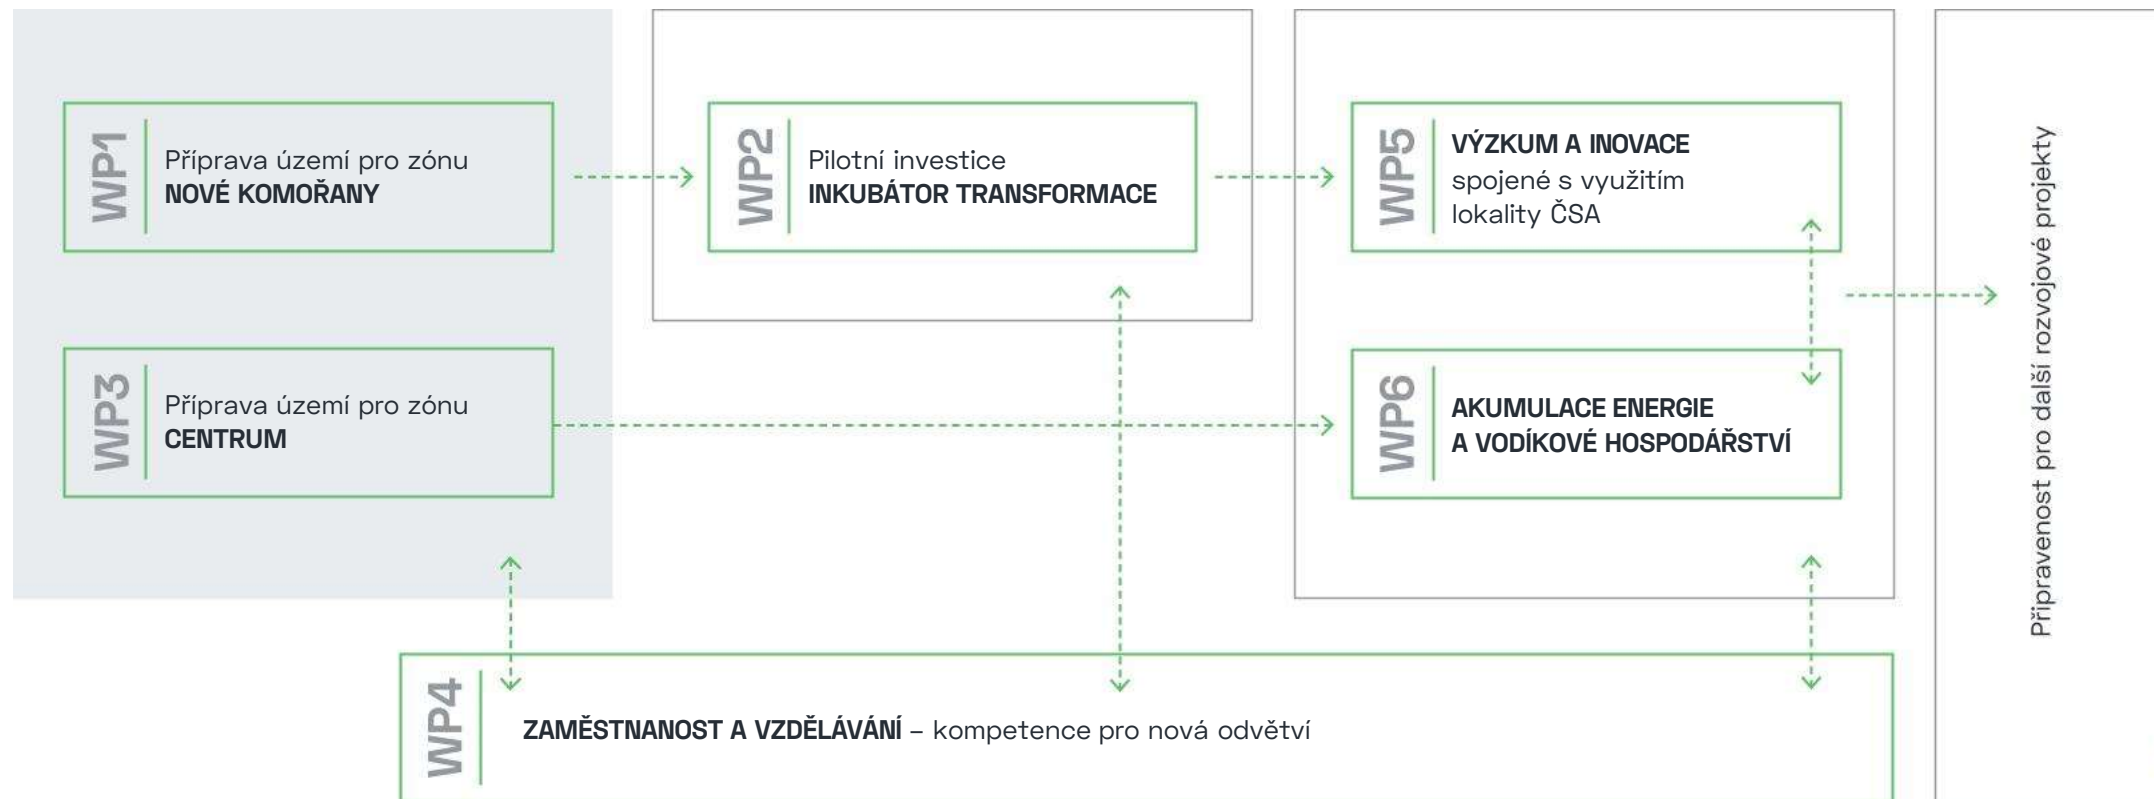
WP1
Příprava území pro zónu
NOVÉ KOMOŘANY

WP2
Pilotní investice
INKUBÁTOR TRANSFORMACE

WP5
VÝZKUM A INOVACE
spojené s využitím lokality ČSA

WP3
Příprava území pro zónu
CENTRUM

WP6
AKUMULACE ENERGIE
A VODÍKOVÉ HOSPODÁŘSTVÍ

Připravenost pro další rozvojové projekty

WP4
ZAMĚSTNANOST A VZDĚLÁVÁNÍ – kompetence pro nová odvětví